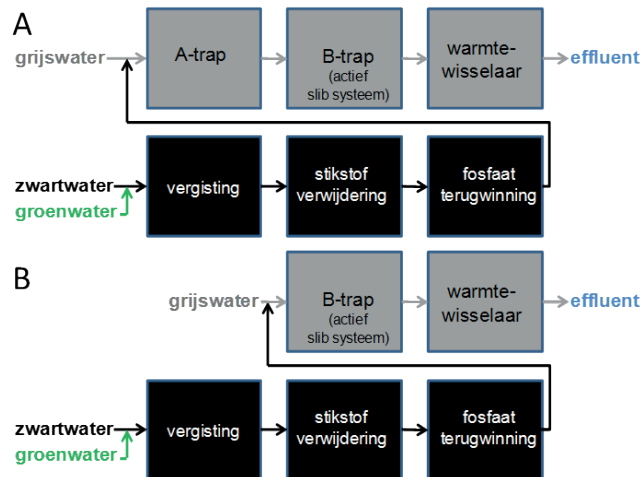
A

grijswater

A-trap

B-trap
(actief slib systeem)

warmte-wisselaar

effluent

zwartwater

groenwater

vergisting

stikstof verwijdering

fosfaat terugwinning

B

grijswater

B-trap
(actief slib systeem)

warmte-wisselaar

effluent

zwartwater

groenwater

vergisting

stikstof verwijdering

fosfaat terugwinning